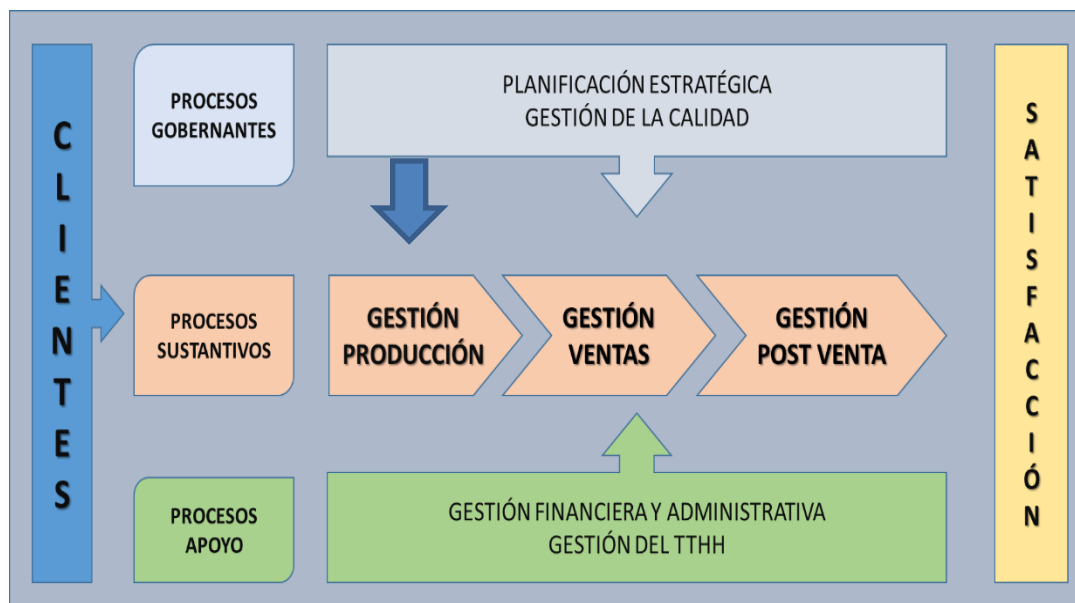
CLIENTES

PROCESOS GOBERNANTES

PLANIFICACIÓN ESTRATÉGICA
GESTIÓN DE LA CALIDAD

SATISFACCIÓN

PROCESOS SUSTANTIVOS

GESTIÓN PRODUCCIÓN

GESTIÓN VENTAS

GESTIÓN POST VENTA

PROCESOS APOYO

GESTIÓN FINANCIERA Y ADMINISTRATIVA
GESTIÓN DEL TTHH